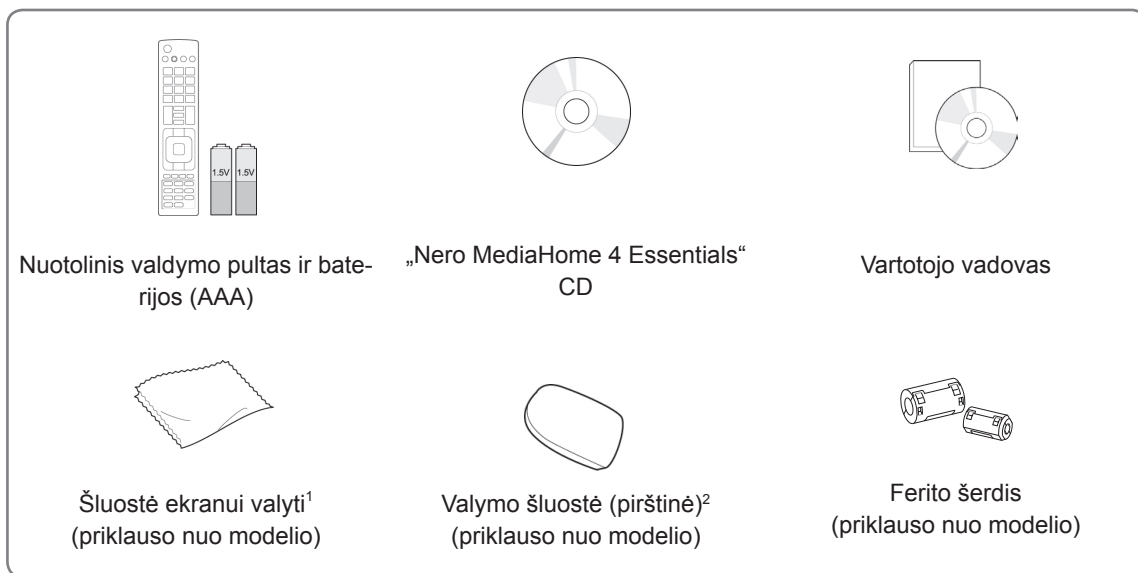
1.5V 1.5V

Nuotolinis valdymo pultas ir baterijos (AAA)

„Nero MediaHome 4 Essentials“ CD

Vartotojo vadovas

Šluostė ekranui valyti$^1$ (priklauso nuo modelio)

Valymo šluostė (pirštinė)$^2$ (priklauso nuo modelio)

Ferito šerdis (priklauso nuo modelio)